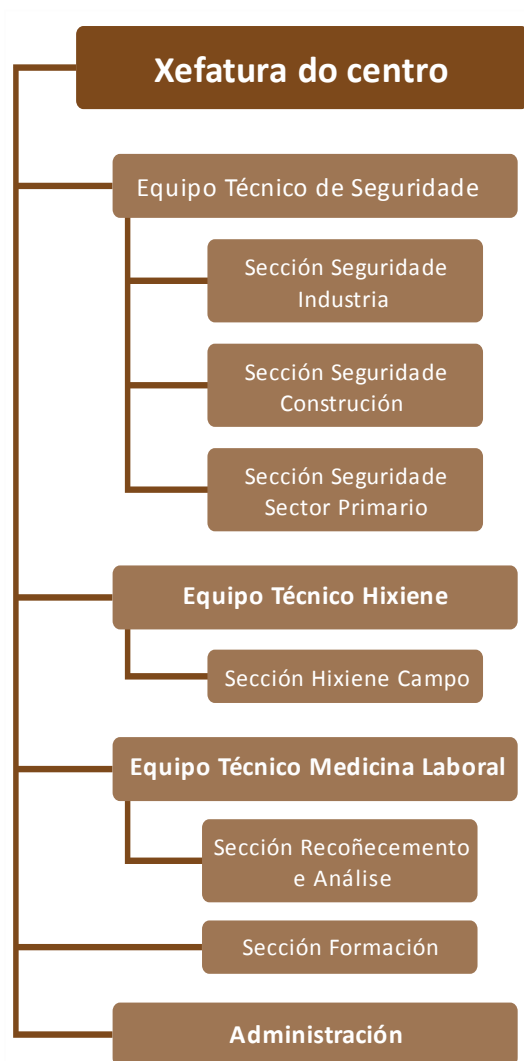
Xefatura do centro

Equipo Técnico de Seguridade

Sección Seguridade Industria

Sección Seguridade Construción

Sección Seguridade Sector Primario

Equipo Técnico Hixiene

Sección Hixiene Campo

Equipo Técnico Medicina Laboral

Sección Recoñecemento e Análise

Sección Formación

Administración